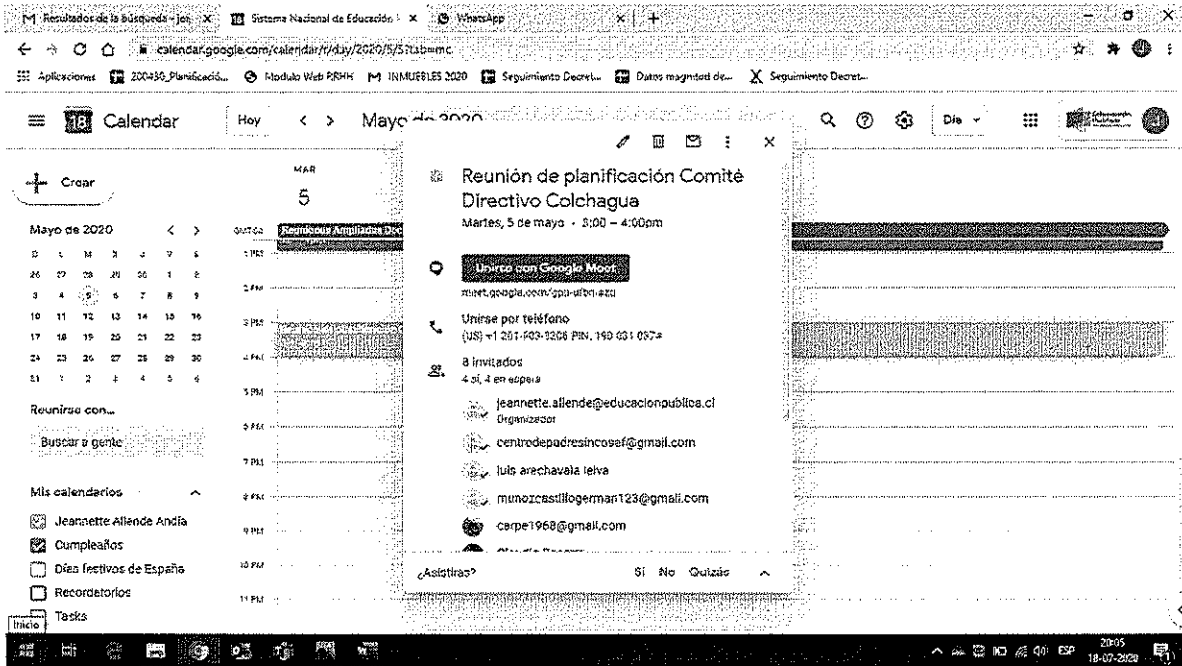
M Resultados de la búsqueda - jea × Sistema Nacional de Educación × WhatsApp × +

calendar.google.com/calendar/r/day/2020/5/5?tab=mc

Aplicaciones 200430_Planificació... Modulo Web RRHH M INMUEBLES 2020 Seguimiento Decret... Datos magnitud de... X Seguimiento Decret...

Calendar Hoy < > Mayo de 2020 Día

+ Crear

Mayo de 2020

| D | L | M | X | J | V | S |
|---|---|---|---|---|---|---|
| 26 | 27 | 28 | 29 | 30 | 1 | 2 |
| 3 | 4 | 5 | 6 | 7 | 8 | 9 |
| 10 | 11 | 12 | 13 | 14 | 15 | 16 |
| 17 | 18 | 19 | 20 | 21 | 22 | 23 |
| 24 | 25 | 26 | 27 | 28 | 29 | 30 |
| 31 | 1 | 2 | 3 | 4 | 5 | 6 |

Reunirse con...

Buscar a gente

Mis calendarios

Jeannette Allende Andía

Cumpleaños

Días festivos de España

Recordatorios

Tasks

Inicio

MAR
5

GMT-04

Reuniones Ampliadas Doc

1 PM
2 PM
3 PM
4 PM
5 PM
6 PM
7 PM
8 PM
9 PM
10 PM
11 PM

Reunión de planificación Comité Directivo Colchagua

Martes, 5 de mayo · 3:00 – 4:00pm

Unirse con Google Meet

meet.google.com/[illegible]

Unirse por teléfono

(US) +1 281-503-9206 PIN: 190 031 097#

8 invitados

4 sí, 4 en espera

jeannette.allende@educacionpublica.cl
Organizador

centrodepadresincosaf@gmail.com

luis arechavala leiva

munozcastillogerman123@gmail.com

carpe1968@gmail.com

¿Asistirás? Sí No Quizás

ESP 20:05 18-07-2020